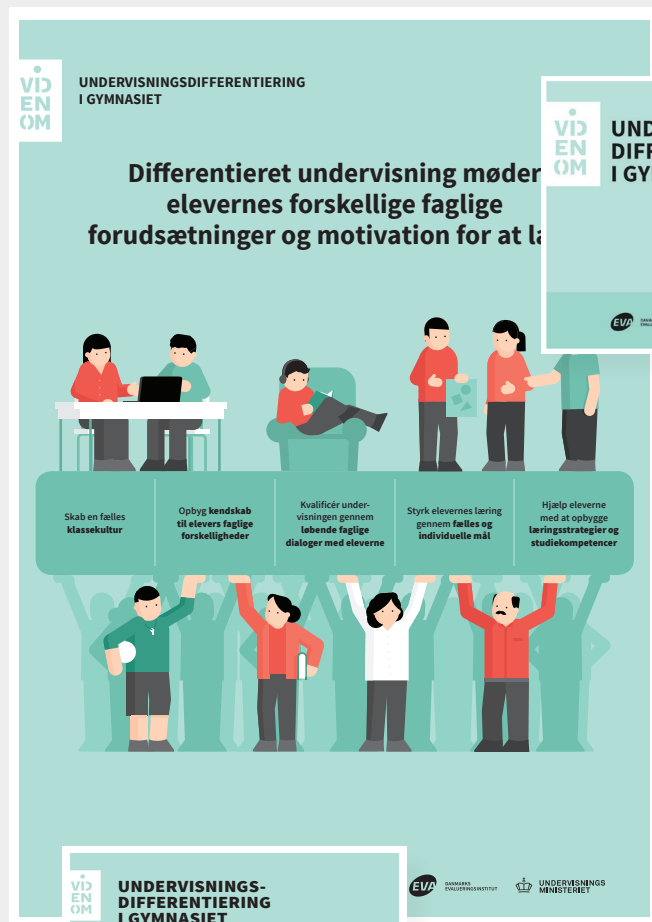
VID
EN
OM

UNDERVISNINGSDIFFERENTIERING
I GYMNASIET

VID
EN
OM

UND
DIFF
I GY

EVA

Differentieret undervisning møder
elevernes forskellige faglige
forudsætninger og motivation for at la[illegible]

Skab en fælles klassekultur

Opbyg kendskab til elevers faglige forskelligheder

Kvalificér undervisningen gennem løbende faglige dialoger med eleverne

Styrk elevernes læring gennem fælles og individuelle mål

Hjælp eleverne med at opbygge læringsstrategier og studiekompetencer

VID
EN
OM

UNDERVISNINGS-
DIFFERENTIERING
I GYMNASIET

EVA DANMARKS EVALUERINGSINSTITUT

UNDERVISNINGS MINISTERIET